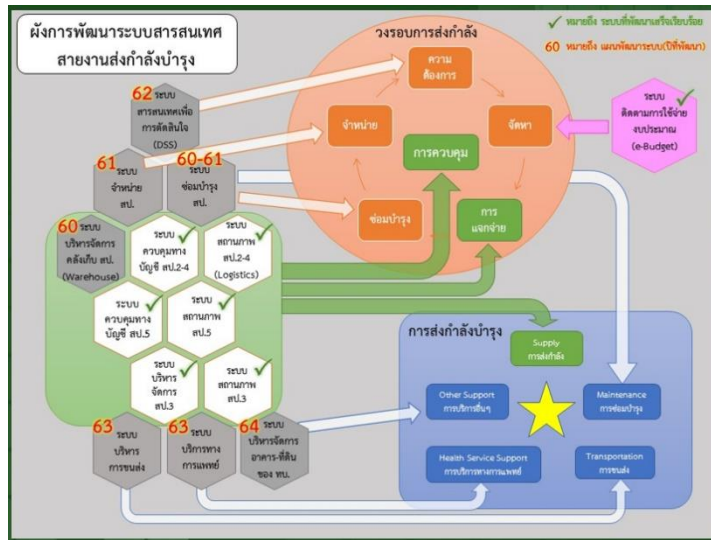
ผังการพัฒนาระบบสารสนเทศ สายงานส่งกำลังบำรุง

✓ หมายถึง ระบบที่พัฒนาเสร็จเรียบร้อย

60 หมายถึง แผนพัฒนาระบบ(ปีที่พัฒนา)

วงรอบการส่งกำลัง

ความต้องการ

จำหน่าย

จัดหา

การควบคุม

ซ่อมบำรุง

การแจกจ่าย

ระบบ ติดตามการใช้จ่ายงบประมาณ (e-Budget)

62 ระบบ สารสนเทศเพื่อการตัดสินใจ (DSS)

61 ระบบ จำหน่าย สป.

60-61 ระบบ ซ่อมบำรุง สป.

60 ระบบ บริหารจัดการคลังเก็บ สป. (Warehouse)

ระบบ ควบคุมทางบัญชี สป.2-4

ระบบ สถานภาพ สป.2-4 (Logistics)

ระบบ ควบคุมทางบัญชี สป.5

ระบบ สถานภาพ สป.5

ระบบ บริหารจัดการ สป.3

ระบบ สถานภาพ สป.3

63 ระบบ บริหารการขนส่ง

63 ระบบ บริหารทางการแพทย์

64 ระบบ บริหารจัดการอาคาร-ที่ดิน ของ ทบ.

การส่งกำลังบำรุง

Supply การส่งกำลัง

Other Support การบริการอื่นๆ

Maintenance การซ่อมบำรุง

Health Service Support การบริการทางการแพทย์

Transportation การขนส่ง